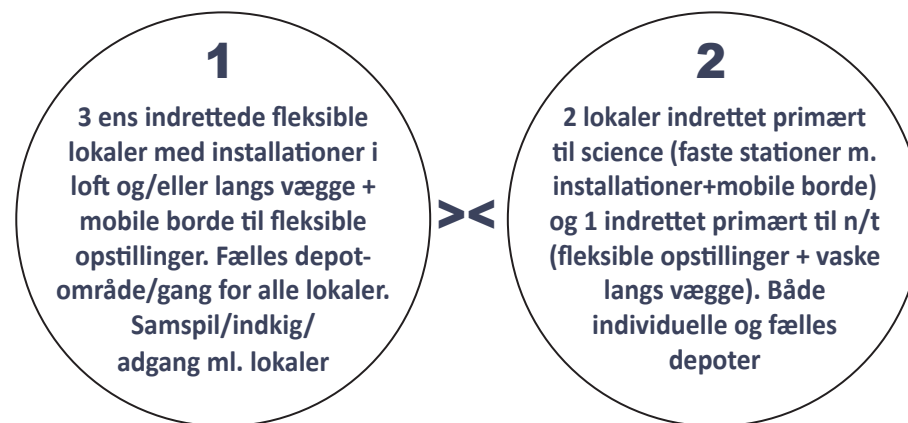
1

3 ens indrettede fleksible lokaler med installationer i loft og/eller langs vægge + mobile borde til fleksible opstillinger. Fælles depotområde/gang for alle lokaler. Samspil/indkig/adgang ml. lokaler

><

2

2 lokaler indrettet primært til science (faste stationer m. installationer+mobile borde) og 1 indrettet primært til n/t (fleksible opstillinger + vaske langs vægge). Både individuelle og fælles depoter